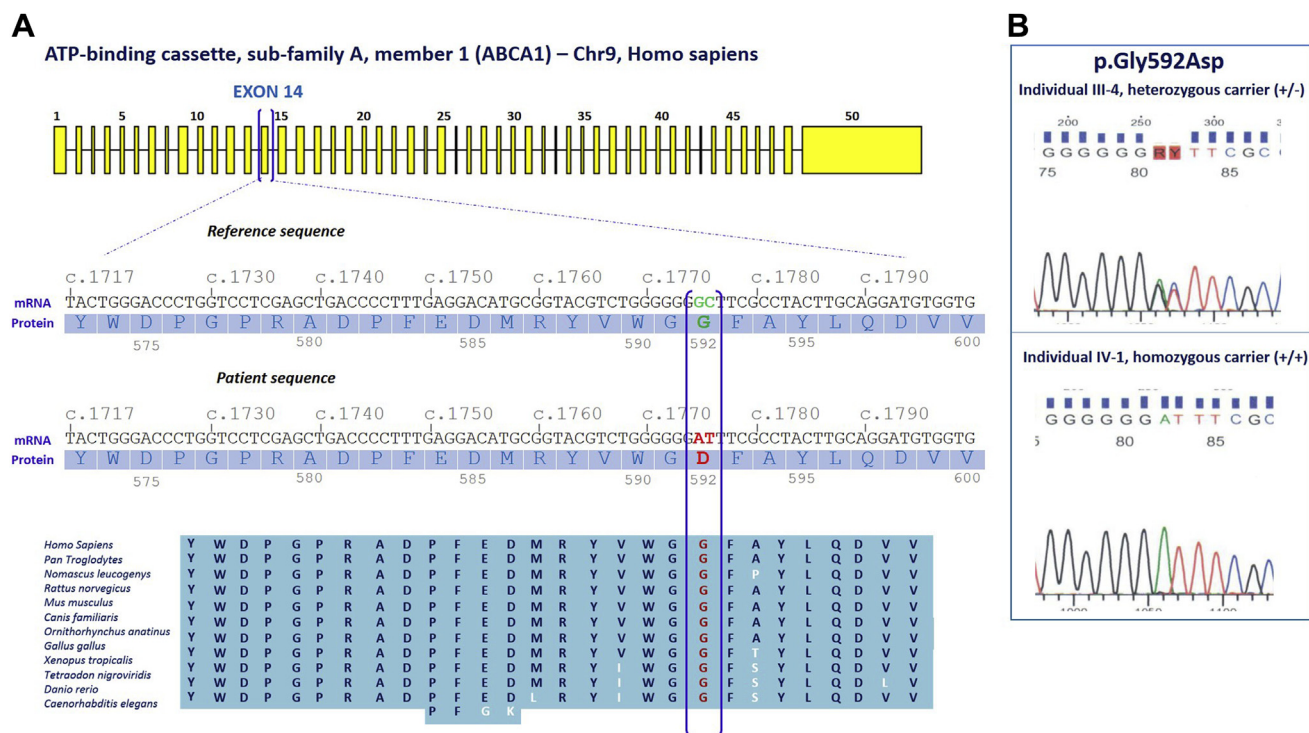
A

ATP-binding cassette, sub-family A, member 1 (ABCA1) – Chr9, Homo sapiens

EXON 14

1 5 10 15 20 25 30 35 40 45 50

Reference sequence

c.1717 c.1730 c.1740 c.1750 c.1760 c.1770 c.1780 c.1790

mRNA TACTGGGACCCTGGTCCTCGAGCTGACCCCTTTGAGGACATGCGGTACGTCTGGGGGGCTTCGCCTACTTGCAGGATGTGGTG

Protein Y W D P G P R A D P F E D M R Y V W G G F A Y L Q D V V

575 580 585 590 592 595 600

Patient sequence

c.1717 c.1730 c.1740 c.1750 c.1760 c.1770 c.1780 c.1790

mRNA TACTGGGACCCTGGTCCTCGAGCTGACCCCTTTGAGGACATGCGGTACGTCTGGGGGATTTCGCCTACTTGCAGGATGTGGTG

Protein Y W D P G P R A D P F E D M R Y V W G D F A Y L Q D V V

575 580 585 590 592 595 600

| | | | | | | | | | | | | | | | | | | | | | | | | | | | |
|---|---|---|---|---|---|---|---|---|---|---|---|---|---|---|---|---|---|---|---|---|---|---|---|---|---|---|---|
| Homo Sapiens | Y | W | D | P | G | P | R | A | D | P | F | E | D | M | R | Y | V | W | G | G | F | A | Y | L | Q | D | V | V |
| Pan Troglodytes | Y | W | D | P | G | P | R | A | D | P | F | E | D | M | R | Y | V | W | G | G | F | A | Y | L | Q | D | V | V |
| Nomascus leucogenys | Y | W | D | P | G | P | R | A | D | P | F | E | D | M | R | Y | V | W | G | G | F | P | Y | L | Q | D | V | V |
| Rattus norvegicus | Y | W | D | P | G | P | R | A | D | P | F | E | D | M | R | Y | V | W | G | G | F | A | Y | L | Q | D | V | V |
| Mus musculus | Y | W | D | P | G | P | R | A | D | P | F | E | D | M | R | Y | V | W | G | G | F | A | Y | L | Q | D | V | V |
| Canis familiaris | Y | W | D | P | G | P | R | A | D | P | F | E | D | M | R | Y | V | W | G | G | F | A | Y | L | Q | D | V | V |
| Ornithorhynchus anatinus | Y | W | D | P | G | P | R | A | D | P | F | E | D | M | R | Y | V | W | G | G | F | A | Y | L | Q | D | V | V |
| Gallus gallus | Y | W | D | P | G | P | R | A | D | P | F | E | D | M | R | Y | V | W | G | G | F | T | Y | L | Q | D | V | V |
| Xenopus tropicalis | Y | W | D | P | G | P | R | A | D | P | F | E | D | M | R | Y | I | W | G | G | F | S | Y | L | Q | D | V | V |
| Tetraodon nigroviridis | Y | W | D | P | G | P | R | A | D | P | F | E | D | M | R | Y | I | W | G | G | F | S | Y | L | Q | D | V | V |
| Danio rerio | Y | W | D | P | G | P | R | A | D | P | F | E | D | L | R | Y | I | W | G | G | F | S | Y | L | Q | D | L | V |
| Caenorhabditis elegans | | | | | | | | | | P | F | G | K | | | | | | | | | | | | | | | |

B

p.Gly592Asp

Individual III-4, heterozygous carrier (+/-)

200 250 300
G G G G G G R Y T T C G C
75 80 85

Individual IV-1, homozygous carrier (+/+)

G G G G G G A T T T C G C
80 85